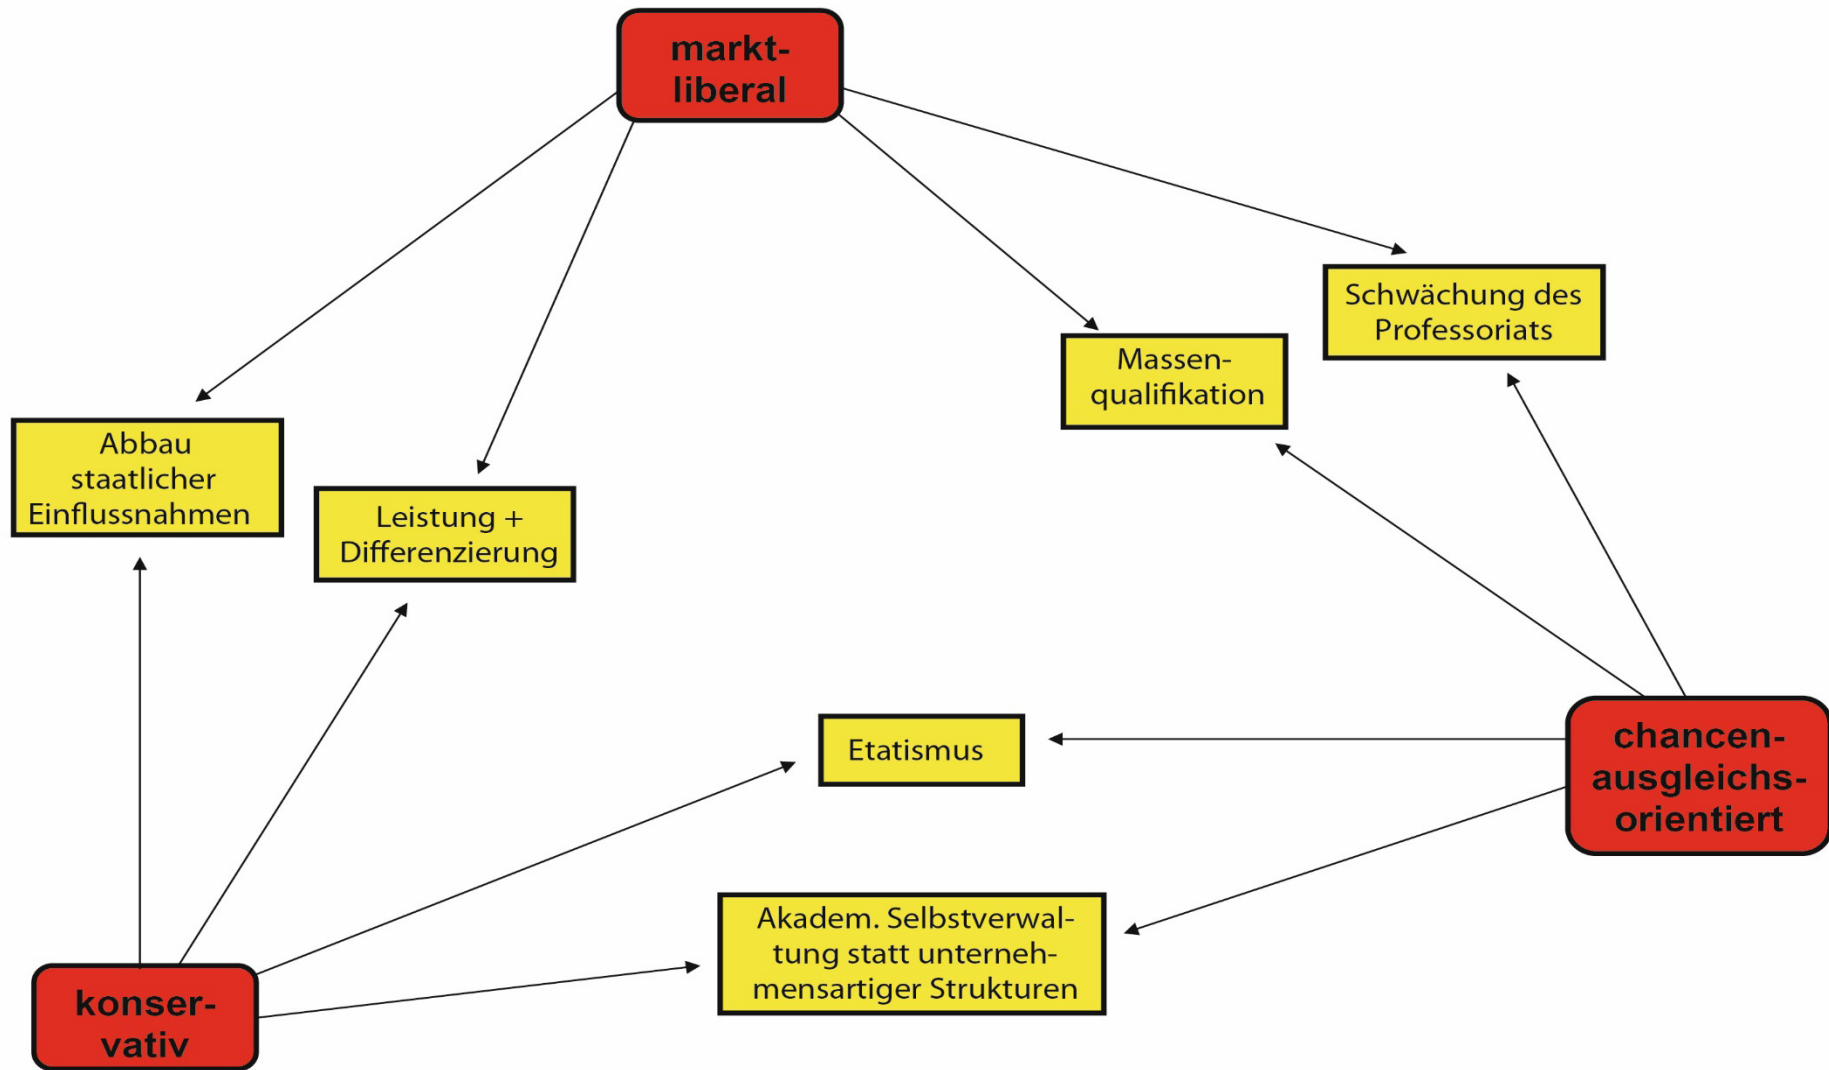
marktliberal

Schwächung des Professoriats

Massenqualifikation

Abbau staatlicher Einflussnahmen

Leistung + Differenzierung

Etatismus

chancenausgleichsorientiert

Akadem. Selbstverwaltung statt unternehmensartiger Strukturen

konservativ